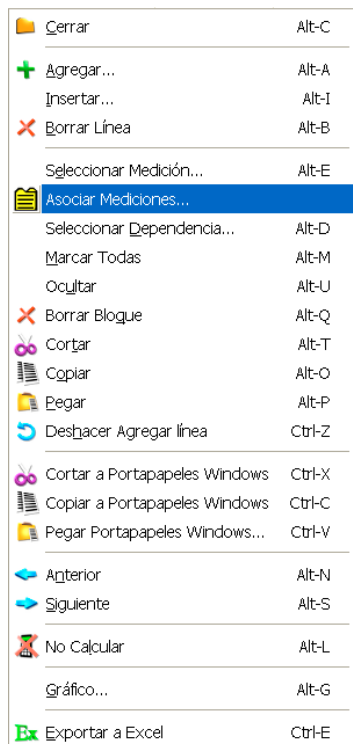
| | |
|---|---|
| Cerrar | Alt-C |
| Agregar... | Alt-A |
| Insertar... | Alt-I |
| Borrar Línea | Alt-B |
| Seleccionar Medición... | Alt-E |
| Asociar Mediciones... | |
| Seleccionar Dependencia... | Alt-D |
| Marcar Todas | Alt-M |
| Ocultar | Alt-U |
| Borrar Bloque | Alt-Q |
| Cortar | Alt-T |
| Copiar | Alt-O |
| Pegar | Alt-P |
| Deshacer Agregar línea | Ctrl-Z |
| Cortar a Portapapeles Windows | Ctrl-X |
| Copiar a Portapapeles Windows | Ctrl-C |
| Pegar Portapapeles Windows... | Ctrl-V |
| Anterior | Alt-N |
| Siguiente | Alt-S |
| No Calcular | Alt-L |
| Gráfico... | Alt-G |
| Exportar a Excel | Ctrl-E |